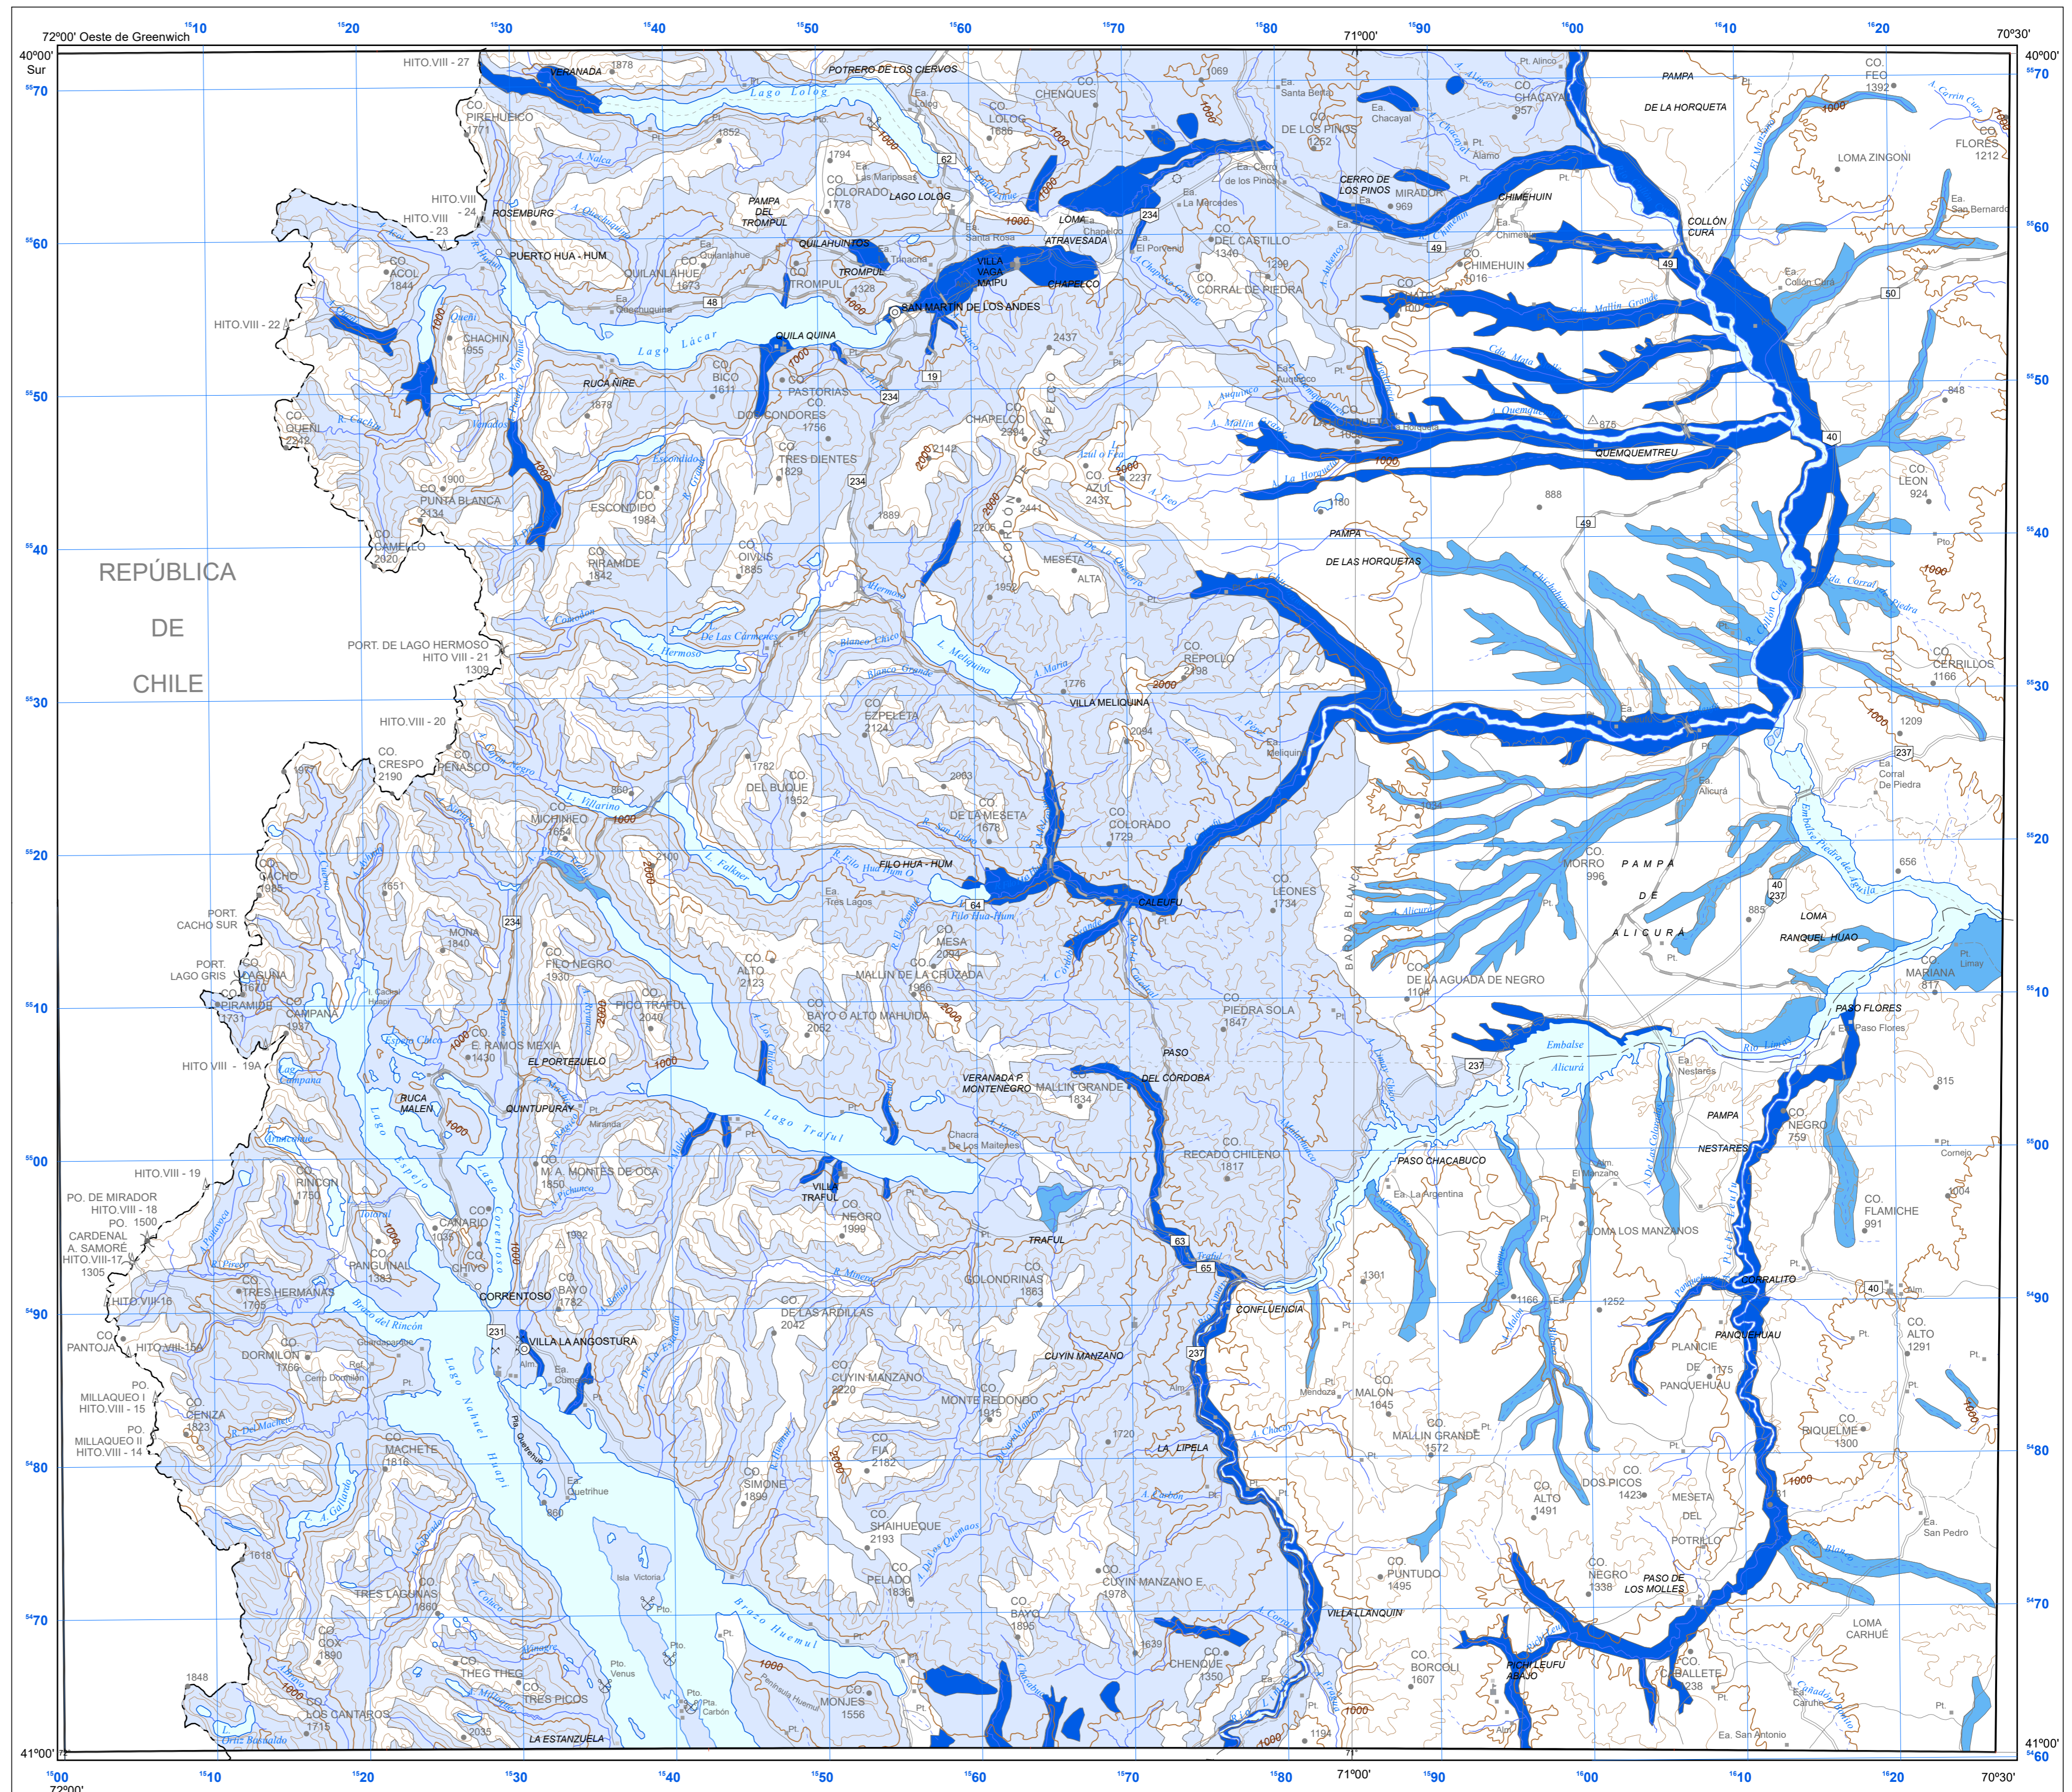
72°00' Oeste de Greenwich
40°00' Sur
71°00'
70°30'
40°00'
41°00'
41°00'
72°00'
71°00'
70°30'

REPÚBLICA
DE
CHILE

Lago Lolog
LAGO LOLOG
Lago Lácar
SAN MARTIN DE LOS ANDES
VILLA VAGA MAIPU
CHAPELCO
ATRAVESADA
QUILA QUINA
RUCA ÑIRE
DOS CONDORES
PASTORIAS
TRES DIENTES
ESCONDIDO
PIRAMIDE
OIVIS
L. Hermoso
PORT. DE LAGO HERMOSO
HITO VIII - 21
L. Meliquina
VILLA MELIQUINA
EZPELETA
DEL BUQUE
DE LA MESETA
COLORADO
FILO HUA - HUM
CALEUFU
L. Falkner
L. Villarino
MICHINEO
CRESPO
PEÑASCO
HITO.VIII - 20
CACHO
PORT. CACHO SUR
MONA
FILO NEGRO
ALTO
MALLIN DE LA CRUZADA
MESA
BAYO O ALTO MAHUIDA
PICO TRAFUL
E. RAMOS MEXIA
EL PORTEZUELO
Lago Traful
VILLA TRAFUL
QUINTUPURAY
RUCA MALEN
Lago Espejo
M.A. MONTES DE OCA
CANARIO
CHIVO
PANGUINAL
TRES HERMANAS
CORRENTOSO
VILLA LA ANGOSTURA
Lago Nahuel Huapi
Brazo Huemul
MACHETE
DORMILON
DENIZA
TRES LAGUNAS
COX
THEG THEG
LOS CANTAROS
TRES PICOS
LA ESTANZUELA
MONJES
PELADO
SHAIHUEQUE
FIA
SIMONE
CUYIN MANZANO
MONTE REDONDO
LA LIPELA
CUYIN MANZANO E.
CHENQUE
VILLA LLANQUIN
CONFLUENCIA
GOLONDRINAS
TRAFUL
DE LAS ARDILLAS
RECADO CHILENO
PIEDRA SOLA
PASO DEL CÓRDOBA
VERANADA P. MONTENEGRO
MALLIN GRANDE
LEONES
PASO CHACABUCO
Embalse Alicurá
PAMPA DE ALICURA
MORRO
LOMA RANQUEL HUAO
MARIANA
PASO FLORES
NEGRO
FLAMICHE
PAMPA NESTARES
LOMA LOS MANZANOS
CORRALITO
PANQUEHUAU
PLANICIE DE PANQUEHUAU
RIQUELME
ALTO
MALLIN GRANDE
MALON
ALTO
DOS PICOS
MESETA DEL POTRILLO
PUNTUDO
NEGRO
PASO DE LOS MOLLES
PICHI LEUFU ARRIBA
BORCOLI
CABALLETE
LOMA CARHUE
CERRILLOS
LEON
QUEMQUEMTREU
PAMPA DE LAS HORQUETAS
COLLÓN CURÁ
CHIMEHUIN
CERRO DE LOS PINOS
MIRADOR
DE LOS PINOS
CHACAYAL
CHENQUES
LOLOG
POTRERO DE LOS CIERVOS
VERANADA
PIREHUEICO
ROSEMBURG
PUERTO HUA - HUM
QUILANLAHUE
TROMPUL
PAMPA DEL TROMPUL
COLORADO
QUILAHUINTOS
DEL CASTILLO
CORRAL DE PIEDRA
FEO
FLORES
LOMA ZINGONI
PAMPA DE LA HORQUETA
ACOL
CHACHIN
QUENI
PUNTA BLANCA
CARMELO
CHAPELCO
AZUL
MESETA ALTA
REPOLLO
HITO.VIII - 27
HITO.VIII - 24
HITO.VIII - 23
HITO.VIII - 22
HITO VIII - 19A
HITO.VIII - 19
PO. DE MIRADOR HITO.VIII - 18
CARDENAL A. SAMORÉ HITO.VIII-17
HITO.VIII-16
PANTOJA
HITO.VIII-15A
PO. MILLAQUEO I HITO.VIII - 15
PO. MILLAQUEO II HITO.VIII - 14
PORT. LAGO GRIS
LAGUNA
PIRAMIDE
CAMPANA
RINCON
BARDA BLANCA
DE LA AGUADA DE NEGRO